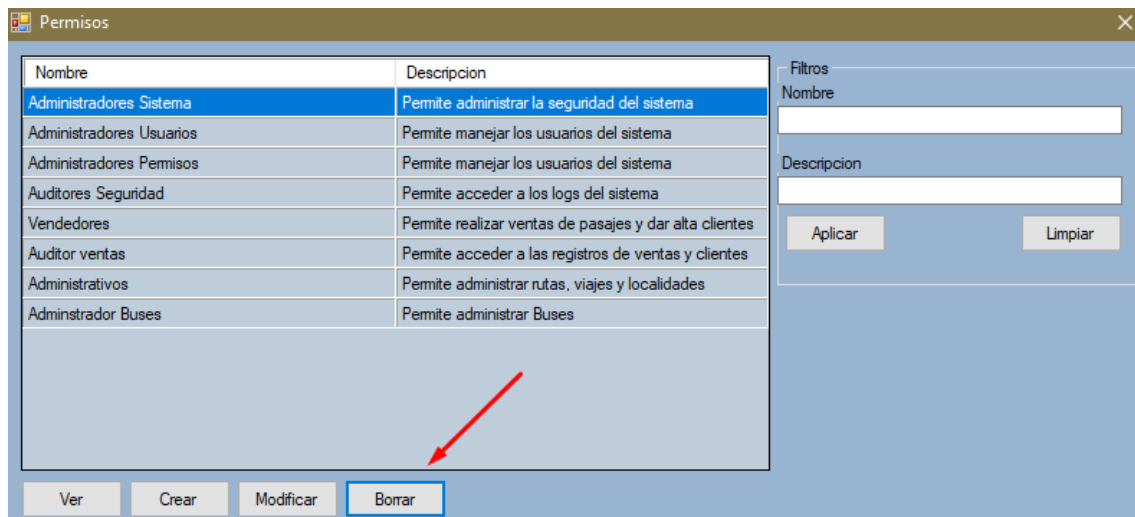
Permisos

| Nombre | Descripcion |
|---|---|
| Administradores Sistema | Permite administrar la seguridad del sistema |
| Administradores Usuarios | Permite manejar los usuarios del sistema |
| Administradores Permisos | Permite manejar los usuarios del sistema |
| Auditores Seguridad | Permite acceder a los logs del sistema |
| Vendedores | Permite realizar ventas de pasajes y dar alta clientes |
| Auditor ventas | Permite acceder a las registros de ventas y clientes |
| Administrativos | Permite administrar rutas, viajes y localidades |
| Adminstrador Buses | Permite administrar Buses |

Filtros
Nombre
Descripcion
Aplicar
Limpiar

Ver
Crear
Modificar
Borrar